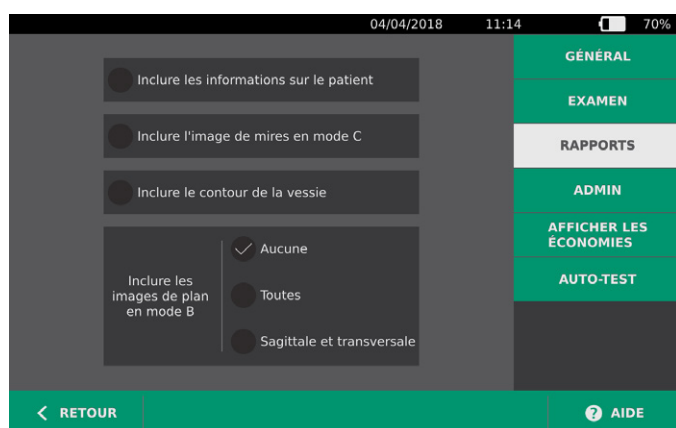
04/04/2018 11:14 70%

Inclure les informations sur le patient

Inclure l'image de mires en mode C

Inclure le contour de la vessie

Inclure les images de plan en mode B

Aucune

Toutes

Sagittale et transversale

GÉNÉRAL

EXAMEN

RAPPORTS

ADMIN

AFFICHER LES ÉCONOMIES

AUTO-TEST

RETOUR

AIDE